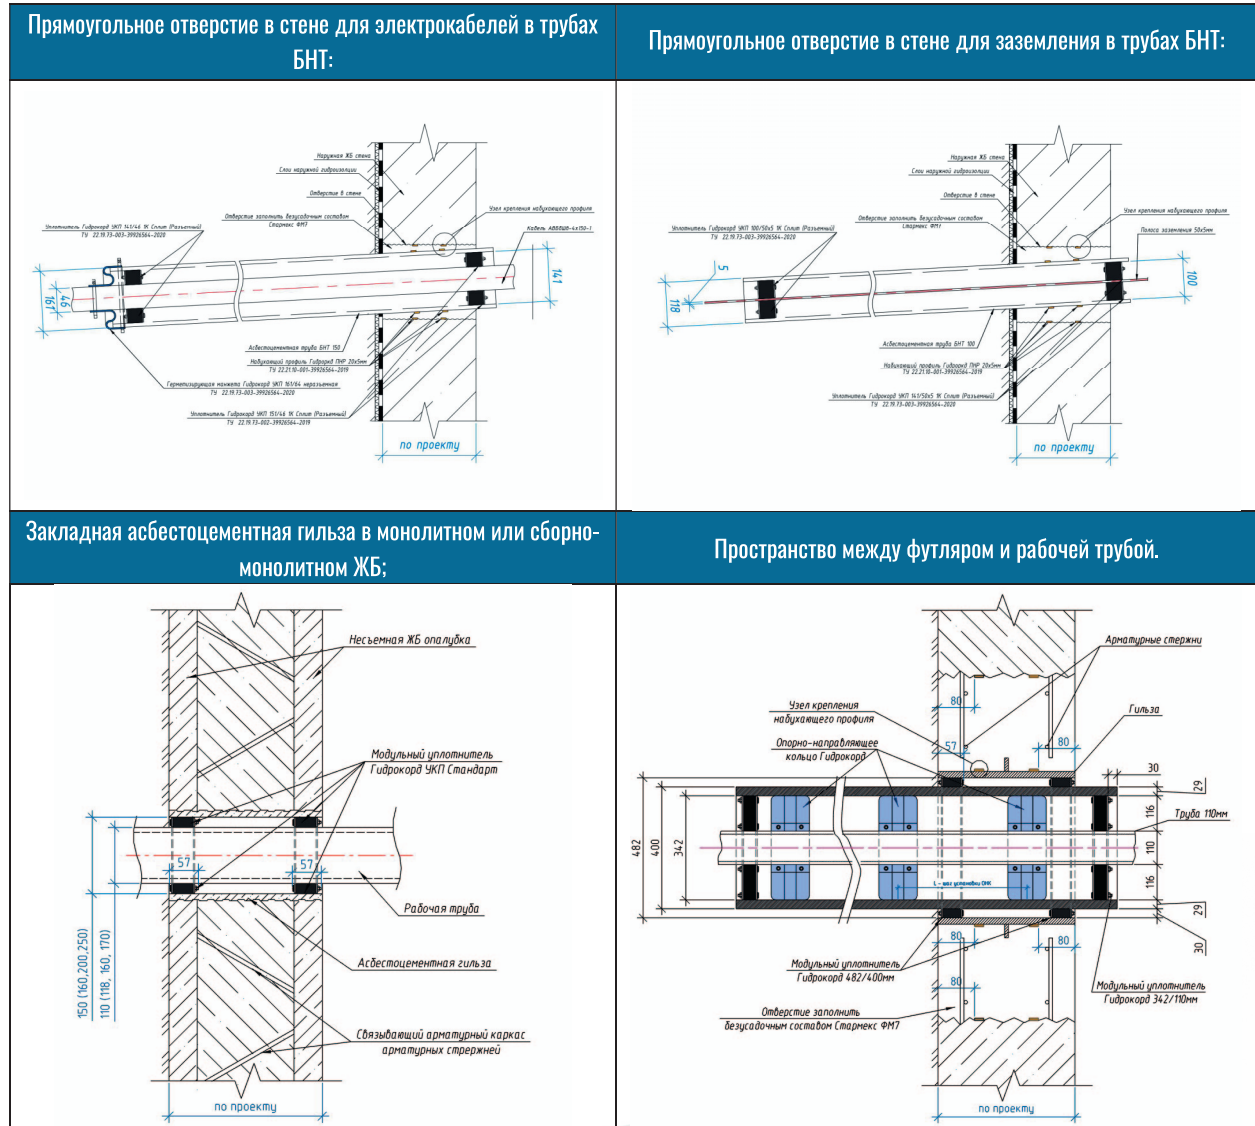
Прямоугольное отверстие в стене для электрокабелей в трубах БНТ:

Прямоугольное отверстие в стене для заземления в трубах БНТ:

Наружная ЖБ стена
Слои наружной гидроизоляции
Отверстие в стене
Отверстие заполнить безусадочным составом Стармекс ФМ7
Узел крепления набухающего профиля
Уплотнитель Гидрокорд УКП 141/46 1К Сплит (Разъемный) ТУ 22.19.73-003-39926564-2020
Кабель АВБШв-4х150-1
161
46
141
Асбестоцементная труба БНТ 150
Набухающий профиль Гидрокорд ПНР 20х5мм ТУ 22.21.10-001-39926564-2019
Герметизирующая манжета Гидрокорд УКП 161/64 неразъемная ТУ 22.19.73-003-39926564-2020
Уплотнитель Гидрокорд УКП 151/46 1К Сплит (Разъемный) ТУ 22.19.73-003-39926564-2019
по проекту

Наружная ЖБ стена
Слои наружной гидроизоляции
Отверстие в стене
Отверстие заполнить безусадочным составом Стармекс ФМ7
Узел крепления набухающего профиля
Уплотнитель Гидрокорд УКП 100/50х5 1К Сплит (Разъемный) ТУ 22.19.73-003-39926564-2020
Полоса заземления 50х5мм
5
118
100
Асбестоцементная труба БНТ 100
Набухающий профиль Гидрокорд ПНР 20х5мм ТУ 22.21.10-001-39926564-2019
Уплотнитель Гидрокорд УКП 141/50х5 1К Сплит (Разъемный) ТУ 22.19.73-003-39926564-2020
по проекту

Закладная асбестоцементная гильза в монолитном или сборно-монолитном ЖБ;

Пространство между футляром и рабочей трубой.

Несъемная ЖБ опалубка
Модульный уплотнитель Гидрокорд УКП Стандарт
57
57
Рабочая труба
Асбестоцементная гильза
150 (160,200,250)
110 (118, 160, 170)
Связывающий арматурный каркас арматурных стержней
по проекту

Арматурные стержни
Узел крепления набухающего профиля
Гильза
Опорно-направляющее кольцо Гидрокорд
80
57
80
30
29
482
400
342
116
110
116
29
30
Труба 110мм
L - вес установки ОНК
80
80
80
Модульный уплотнитель Гидрокорд 482/400мм
Модульный уплотнитель Гидрокорд 342/110мм
Отверстие заполнить безусадочным составом Стармекс ФМ7
по проекту